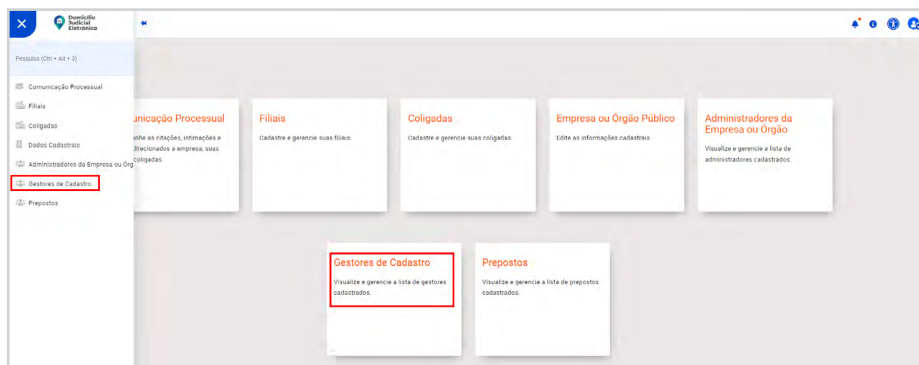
Domicílio Judicial Eletrônico

Pesquisa (Ctrl + Alt + 3)

Comunicação Processual
Filiais
Coligadas
Dados Cadastrais
Administradores da Empresa ou Órg
Gestores de Cadastro
Prepostos

unicação Processual
anhe as citações, intimações e direcionados a empresa, suas coligadas.

Filiais
Cadastre e gerencie suas filiais.

Coligadas
Cadastre e gerencie suas coligadas.

Empresa ou Órgão Público
Edite as informações cadastrais.

Administradores da Empresa ou Órgão
Visualize e gerencie a lista de administradores cadastrados.

Gestores de Cadastro
Visualize e gerencie a lista de gestores cadastrados.

Prepostos
Visualize e gerencie a lista de prepostos cadastrados.